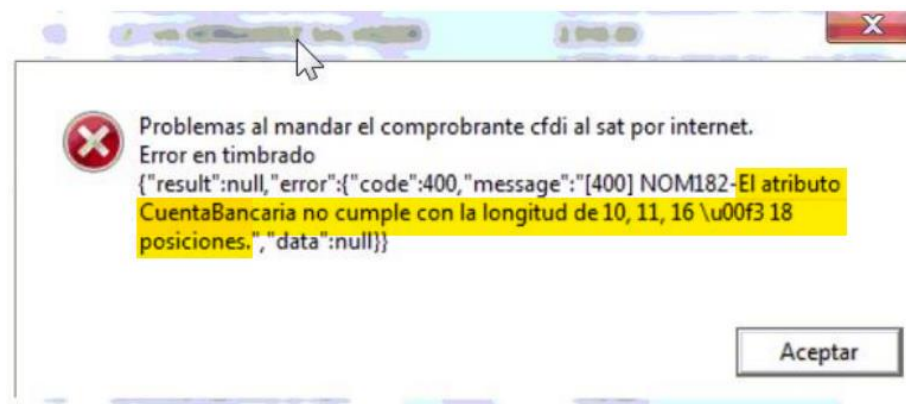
Problemas al mandar el comprobrante cfdi al sat por internet.
Error en timbrado
{"result":null,"error":{"code":400,"message":"[400] NOM182-El atributo CuentaBancaria no cumple con la longitud de 10, 11, 16 \u00f3 18 posiciones.","data":null}}

Aceptar